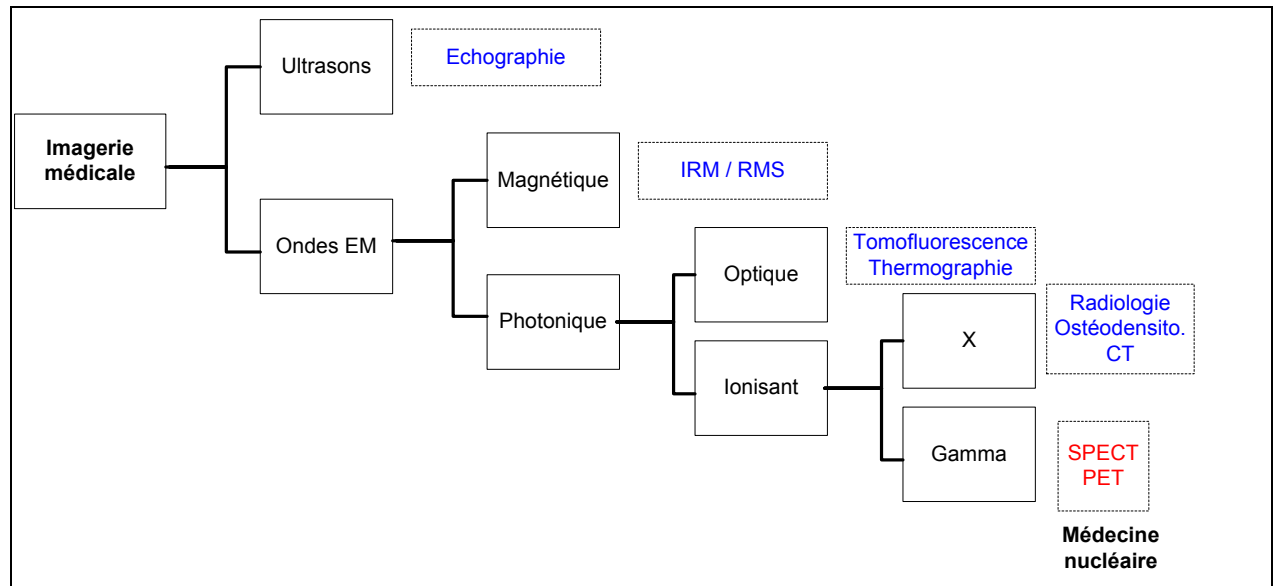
Imagerie médicale

Ultrasons

Echographie

Ondes EM

Magnétique

IRM / RMS

Photonique

Optique

Tomofluorescence
Thermographie

Ionisant

X

Radiologie
Ostéodensito.
CT

Gamma

SPECT
PET

Médecine nucléaire